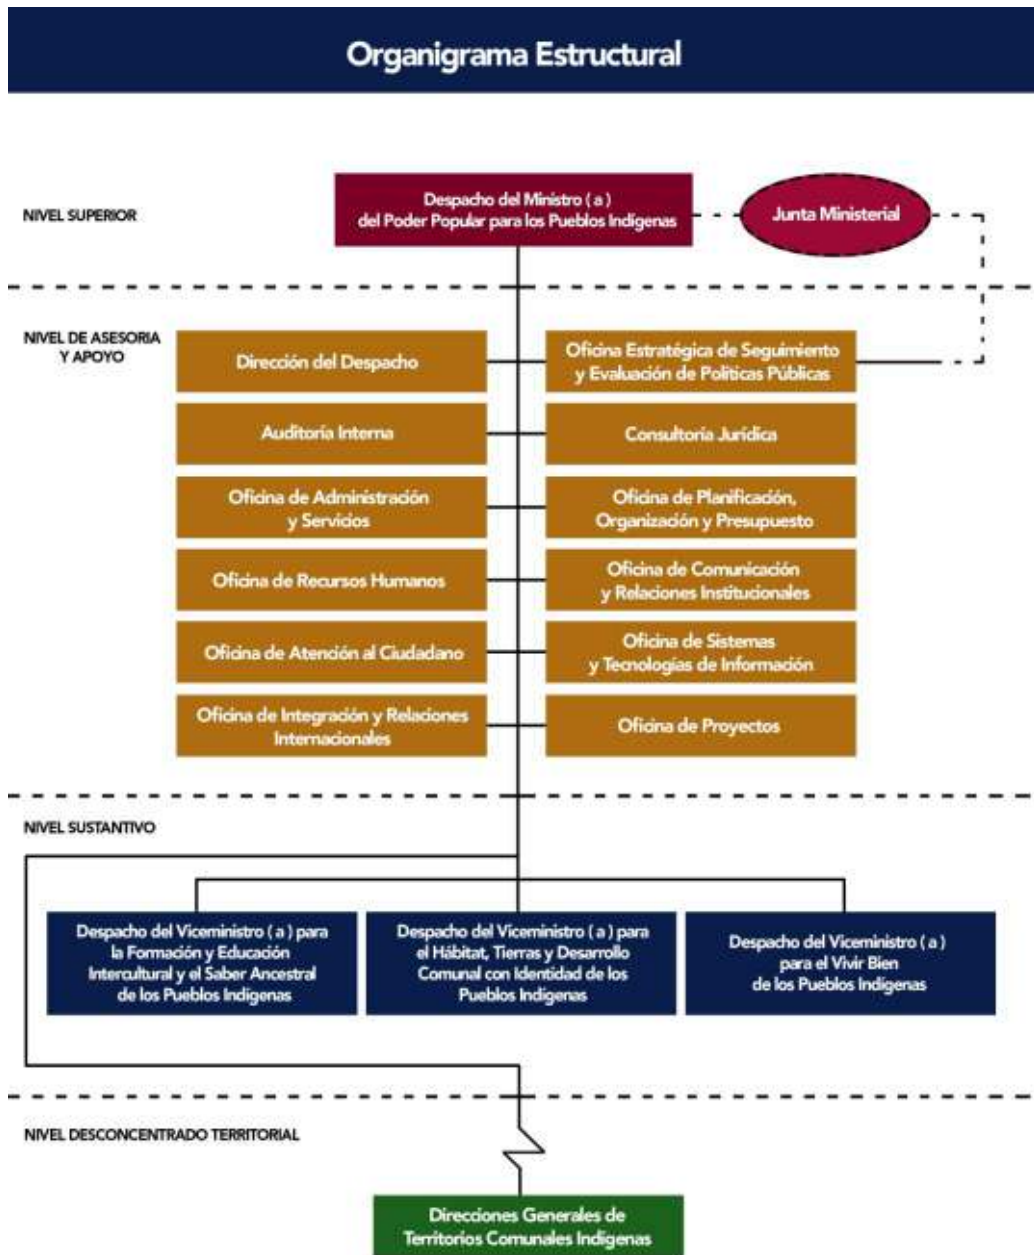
Organigrama Estructural

NIVEL SUPERIOR

Despacho del Ministro ( a ) del Poder Popular para los Pueblos Indigenas

Junta Ministerial

NIVEL DE ASESORIA Y APOYO

Dirección del Despacho

Oficina Estratégica de Seguimiento y Evaluación de Politicas Públicas

Auditoría Interna

Consultoría Jurídica

Oficina de Administración y Servicios

Oficina de Planificación, Organización y Presupuesto

Oficina de Recursos Humanos

Oficina de Comunicación y Relaciones Institucionales

Oficina de Atención al Ciudadano

Oficina de Sistemas y Tecnologías de Información

Oficina de Integración y Relaciones Internacionales

Oficina de Proyectos

NIVEL SUSTANTIVO

Despacho del Viceministro ( a ) para la Formación y Educación Intercultural y el Saber Ancestral de los Pueblos Indigenas

Despacho del Viceministro ( a ) para el Hábitat, Tierras y Desarrollo Comunal con Identidad de los Pueblos Indigenas

Despacho del Viceministro ( a ) para el Vivir Bien de los Pueblos Indigenas

NIVEL DESCONCENTRADO TERRITORIAL

Direcciones Generales de Territorios Comunales Indigenas